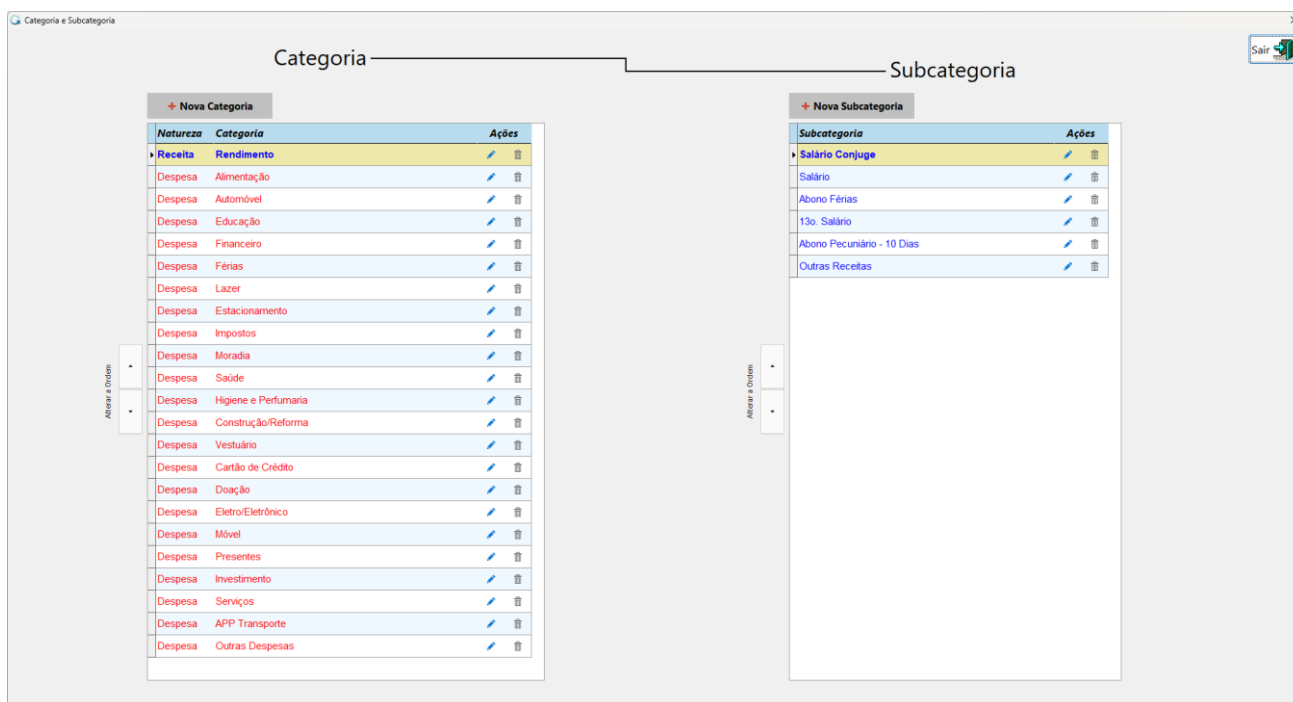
Categoria e Subcategoria

Sair

Categoria

Subcategoria

+ Nova Categoria

| Natureza | Categoria | Ações |
|---|---|---|
| Receita | Rendimento | |
| Despesa | Alimentação | |
| Despesa | Automóvel | |
| Despesa | Educação | |
| Despesa | Financeiro | |
| Despesa | Férias | |
| Despesa | Lazer | |
| Despesa | Estacionamento | |
| Despesa | Impostos | |
| Despesa | Moradia | |
| Despesa | Saúde | |
| Despesa | Higiene e Perfumaria | |
| Despesa | Construção/Reforma | |
| Despesa | Vestuário | |
| Despesa | Cartão de Crédito | |
| Despesa | Doação | |
| Despesa | Eletro/Eletrônico | |
| Despesa | Móvel | |
| Despesa | Presentes | |
| Despesa | Investimento | |
| Despesa | Serviços | |
| Despesa | APP Transporte | |
| Despesa | Outras Despesas | |

Alterar a Ordem

+ Nova Subcategoria

| Subcategoria | Ações |
|---|---|
| Salário Conjuge | |
| Salário | |
| Abono Férias | |
| 13o. Salário | |
| Abono Pecuniário - 10 Dias | |
| Outras Receitas | |

Alterar a Ordem